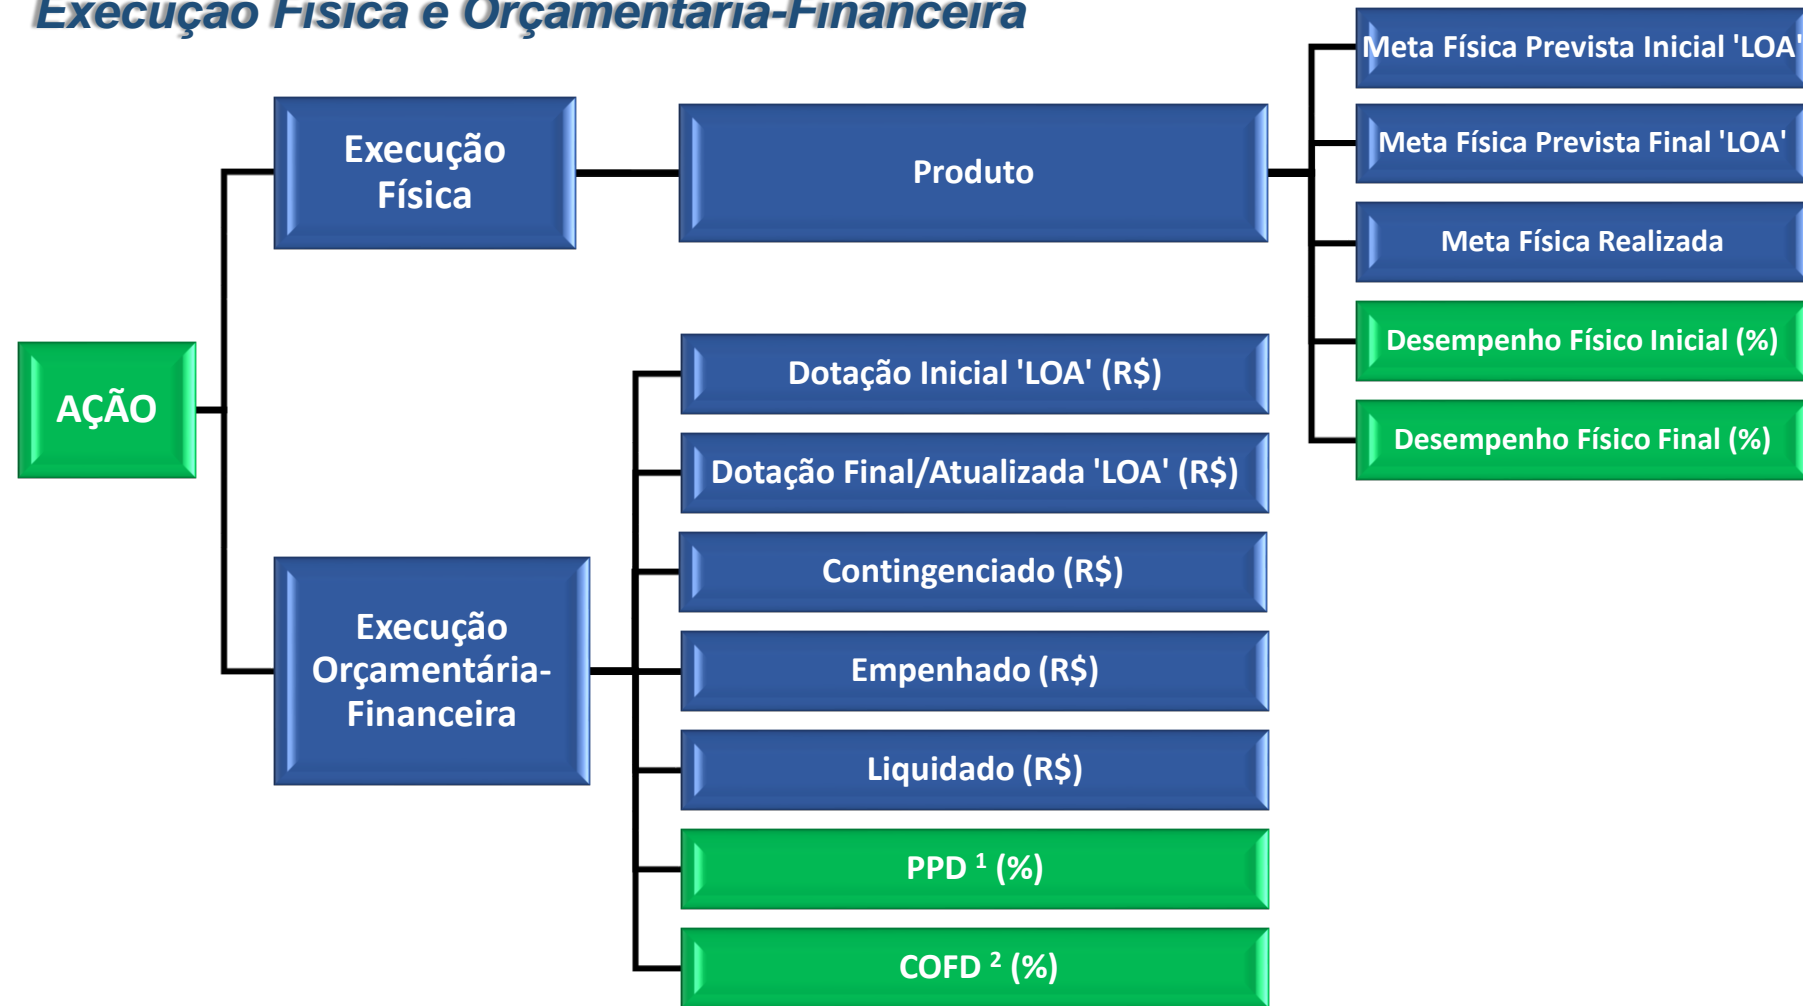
Execução Física e Orçamentária-Financeira

AÇÃO

Execução Física

Produto

Meta Física Prevista Inicial 'LOA'

Meta Física Prevista Final 'LOA'

Meta Física Realizada

Desempenho Físico Inicial (%)

Desempenho Físico Final (%)

Execução Orçamentária-Financeira

Dotação Inicial 'LOA' (R$)

Dotação Final/Atualizada 'LOA' (R$)

Contingenciado (R$)

Empenhado (R$)

Liquidado (R$)

PPD $^1$ (%)

COFD $^2$ (%)